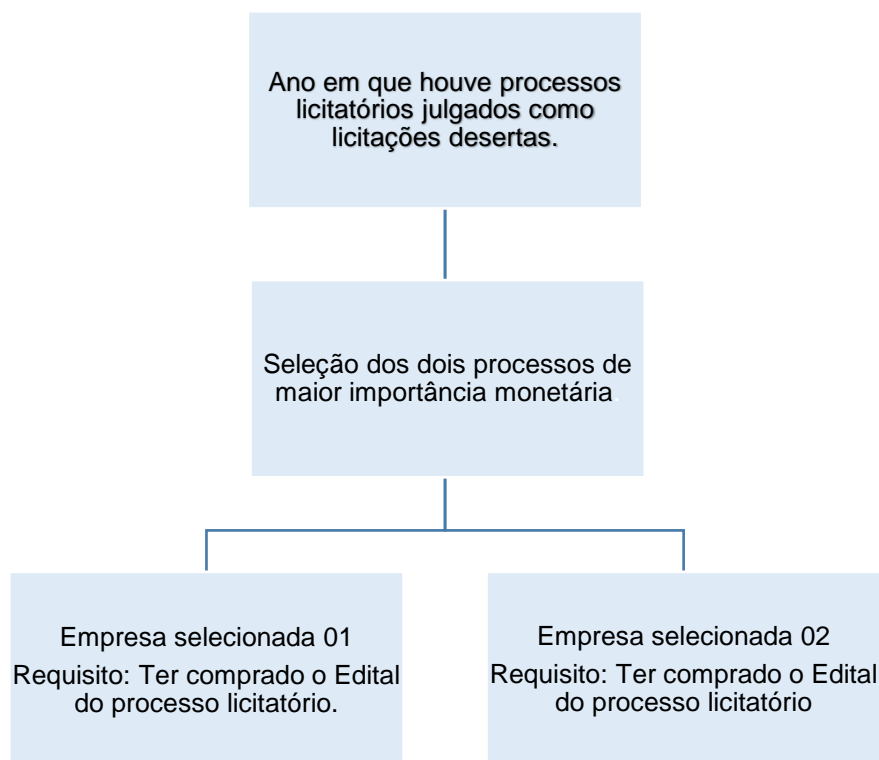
Ano em que houve processos licitatórios julgados como licitações desertas.

Seleção dos dois processos de maior importância monetária.

Empresa selecionada 01
Requisito: Ter comprado o Edital do processo licitatório.

Empresa selecionada 02
Requisito: Ter comprado o Edital do processo licitatório